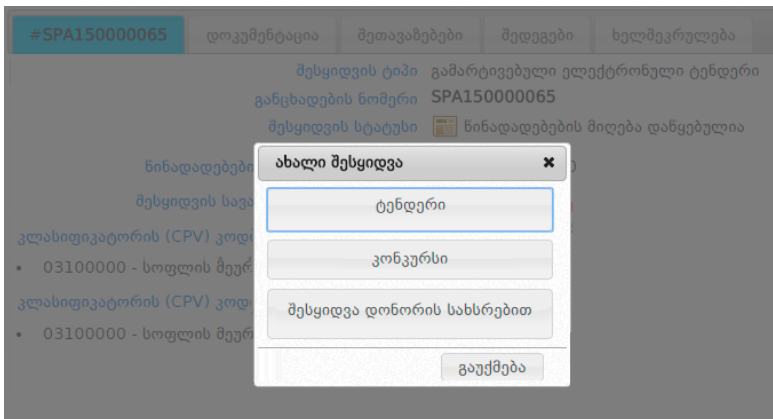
#SPA150000065 | დოკუმენტაცია | შეთავაზებები | შედეგები | ხელშეკრულება

შესყიდვის ტიპი გამარტივებული ელექტრონული ტენდერი
განცხადების ნომერი SPA150000065
შესყიდვის სტატუსი წინადადებების მიღება დაწყებულია

წინადადებები

შესყიდვის საშ

კლასიფიკატორის (CPV) კოდ

• 03100000 - სოფლის მეურ

კლასიფიკატორის (CPV) კოდ

• 03100000 - სოფლის მეურ

ახალი შესყიდვა ✖

ტენდერი

კონკურსი

შესყიდვა დონორის სახსრებით

გაუქმება